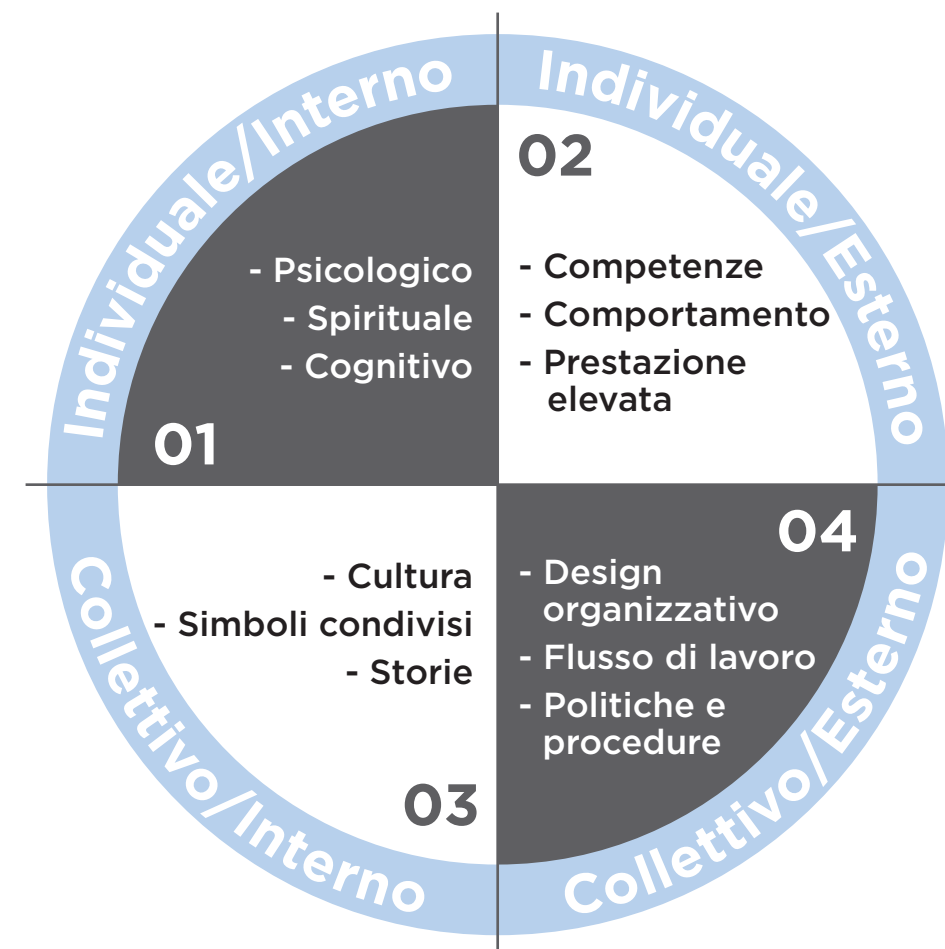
Individuale/Interno

- Psicologico
- Spirituale
- Cognitivo

01

Individuale/Esterno

02

- Competenze
- Comportamento
- Prestazione elevata

Collettivo/Interno

- Cultura
- Simboli condivisi
- Storie

03

Collettivo/Esterno

04

- Design organizzativo
- Flusso di lavoro
- Politiche e procedure